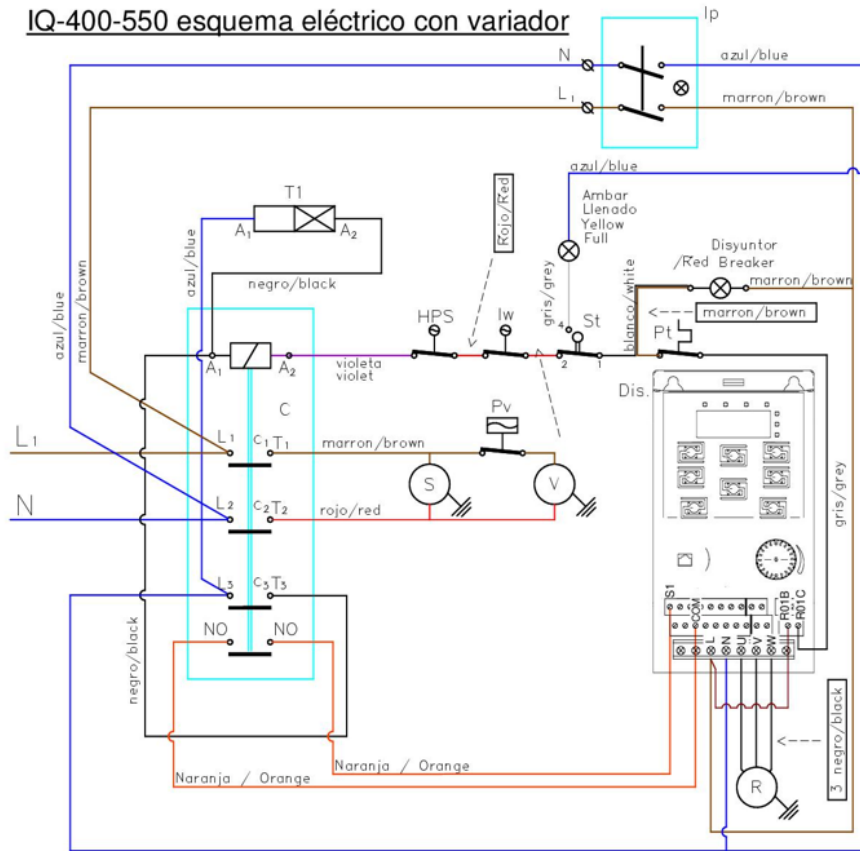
IQ-400-550 esquema eléctrico con variador

Ip

N
$L_1$
azul/blue
marron/brown

azul/blue
Ambar
Llenado
Yellow
Full

Rojo/Red

T1
$A_1$
$A_2$
negro/black

azul/blue
marron/brown
azul/blue

HPS
Iw
gris/grey
St
4
2
1
blanco/white
/Red
Disyuntor
Breaker
marron/brown
marron/brown
Pt

$A_1$
$A_2$
violeta
violet
C
Dis.

$L_1$
$L_1$
$c_1$ $T_1$
marron/brown
Pv

S
V

N
$L_2$
$c_2$ $T_2$
rojo/red

$L_3$
$c_3$ $T_3$

NO
NO

negro/black

gris/grey

S1
COM
R01B
R01C
L
N
U
V
W

3 negro/black

R

Naranja / Orange
Naranja / Orange